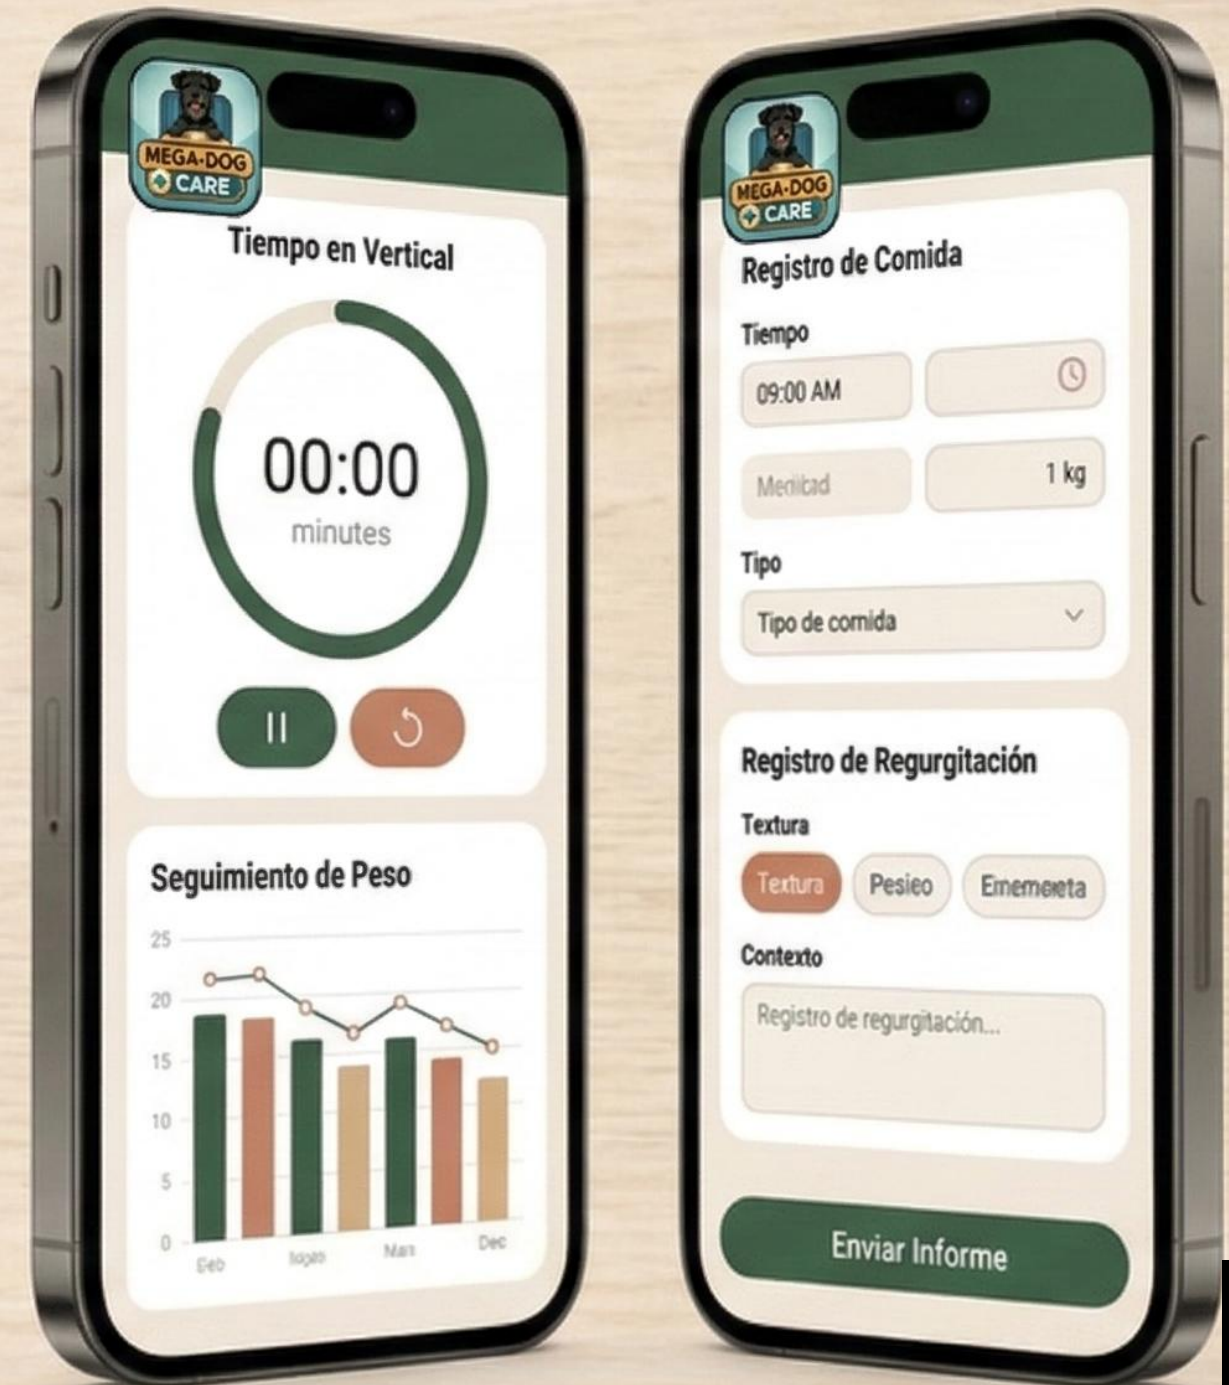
MEGA-DOG CARE

Tiempo en Vertical

00:00
minutes

Seguimiento de Peso

25
20
15
10
5
0
Eeb
Nogm
Man
Dec

MEGA-DOG CARE

Registro de Comida

Tiempo

09:00 AM

Medicad

1 kg

Tipo

Tipo de comida

Registro de Regurgitación

Textura

Textura
Pesieo
Ememeeta

Contexto

Registro de regurgitación...

Enviar Informe